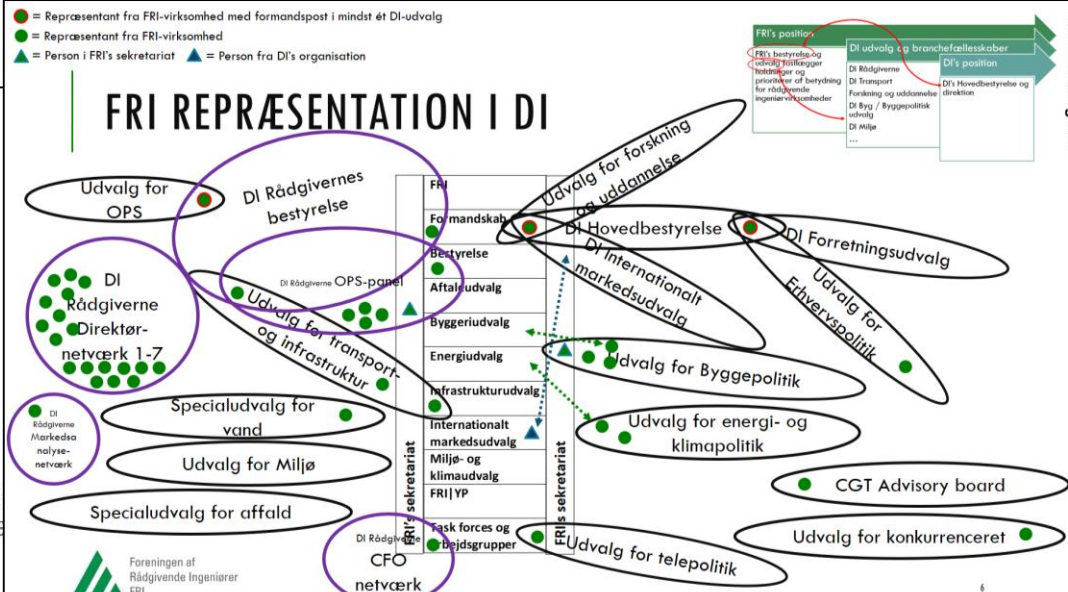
= Repræsentant fra FRI-virksomhed med formandspost i mindst ét DI-udvalg
= Repræsentant fra FRI-virksomhed
= Person i FRI's sekretariat
= Person fra DI's organisation

FRI REPRÆSENTATION I DI

FRI's position
FRI's bestyrelse og udvalg fastlægger holdninger og prioriteter af betydning for rådgivende ingeniørvirksomheder
DI udvalg og branchefællesskaber
DI Rådgiverne
DI Transport
Forskning og uddannelse
DI Byg / Byggepolitisk udvalg
DI Miljø
...
DI's position
DI's Hovedbestyrelse og direktion

Udvalg for OPS
DI Rådgivernes bestyrelse
DI Rådgiverne Direktør-netværk 1-7
DI Rådgiverne OPS-panel
Udvalg for transport- og infrastruktur
DI Rådgiverne Markedsanalyse-netværk
Specialudvalg for vand
Udvalg for Miljø
Specialudvalg for affald
DI Rådgiverne CFO netværk

FRI's sekretariat
FRI
Formandskab
Bestyrelse
Aftaleudvalg
Byggeriudvalg
Energiudvalg
Infrastrukturudvalg
Internationalt markedsudvalg
Miljø- og klimaudvalg
FRI|YP
Task forces og arbejdsgrupper
DI's sekretariat

Udvalg for forskning og uddannelse
DI Hovedbestyrelse
DI Forretningsudvalg
DI Internationalt markedsudvalg
Udvalg for Erhvervspolitik
Udvalg for Byggepolitik
Udvalg for energi- og klimapolitik
CGT Advisory board
Udvalg for konkurrenceret
Udvalg for telepolitik

Foreningen af Rådgivende Ingeniører FRI
6